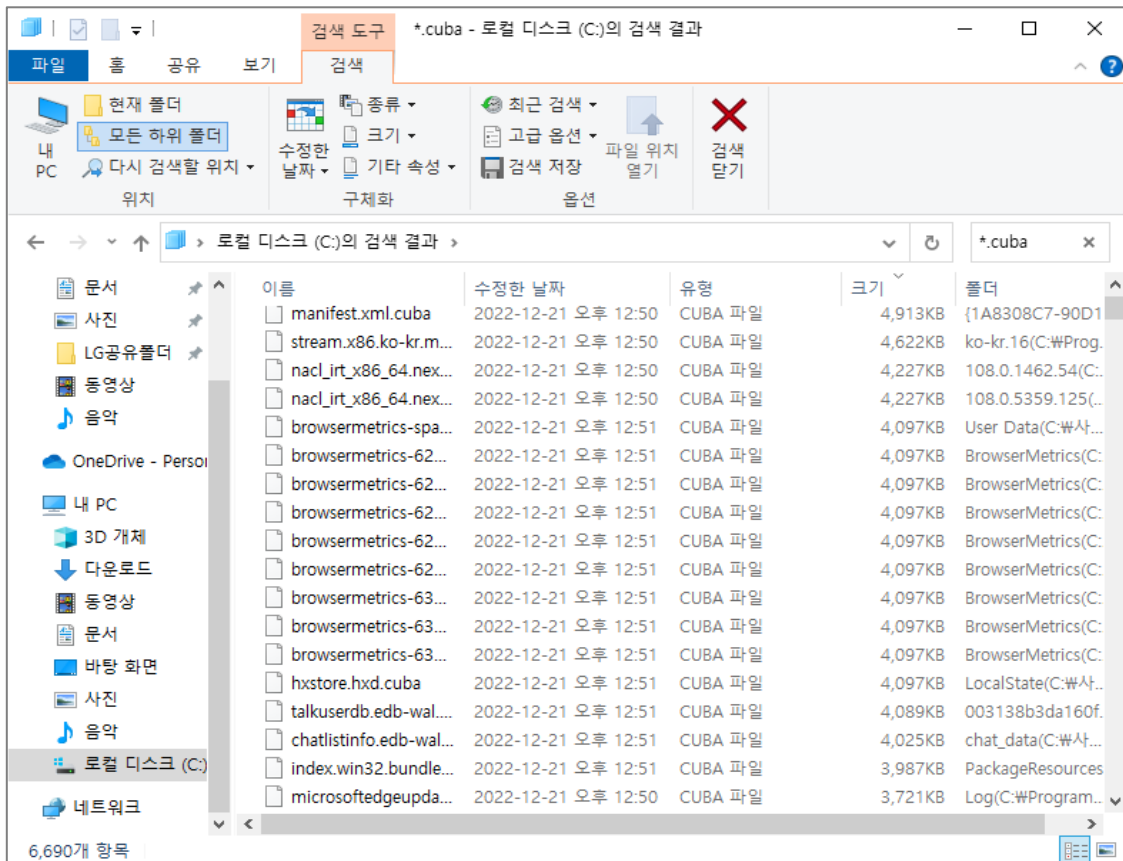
검색 도구 *.cuba - 로컬 디스크 (C:)의 검색 결과

파일 홈 공유 보기 검색

내 PC
현재 폴더
모든 하위 폴더
다시 검색할 위치
위치

수정한 날짜
종류
크기
기타 속성
구체화

최근 검색
고급 옵션
검색 저장
파일 위치 열기
옵션

검색 닫기

로컬 디스크 (C:)의 검색 결과

*.cuba

문서
사진
LG공유폴더
동영상
음악
OneDrive - Person
내 PC
3D 개체
다운로드
동영상
문서
바탕 화면
사진
음악
로컬 디스크 (C:)
네트워크

| 이름 | 수정한 날짜 | 유형 | 크기 | 폴더 |
|---|---|---|---|---|
| manifest.xml.cuba | 2022-12-21 오후 12:50 | CUBA 파일 | 4,913KB | {1A8308C7-90D1 |
| stream.x86.ko-kr.m... | 2022-12-21 오후 12:50 | CUBA 파일 | 4,622KB | ko-kr.16(C:₩Prog. |
| nacl_irt_x86_64.nex... | 2022-12-21 오후 12:50 | CUBA 파일 | 4,227KB | 108.0.1462.54(C:. |
| nacl_irt_x86_64.nex... | 2022-12-21 오후 12:50 | CUBA 파일 | 4,227KB | 108.0.5359.125(.. |
| browsermetrics-spa... | 2022-12-21 오후 12:51 | CUBA 파일 | 4,097KB | User Data(C:₩사... |
| browsermetrics-62... | 2022-12-21 오후 12:51 | CUBA 파일 | 4,097KB | BrowserMetrics(C: |
| browsermetrics-62... | 2022-12-21 오후 12:51 | CUBA 파일 | 4,097KB | BrowserMetrics(C: |
| browsermetrics-62... | 2022-12-21 오후 12:51 | CUBA 파일 | 4,097KB | BrowserMetrics(C: |
| browsermetrics-62... | 2022-12-21 오후 12:51 | CUBA 파일 | 4,097KB | BrowserMetrics(C: |
| browsermetrics-62... | 2022-12-21 오후 12:51 | CUBA 파일 | 4,097KB | BrowserMetrics(C: |
| browsermetrics-63... | 2022-12-21 오후 12:51 | CUBA 파일 | 4,097KB | BrowserMetrics(C: |
| browsermetrics-63... | 2022-12-21 오후 12:51 | CUBA 파일 | 4,097KB | BrowserMetrics(C: |
| browsermetrics-63... | 2022-12-21 오후 12:51 | CUBA 파일 | 4,097KB | BrowserMetrics(C: |
| hxstore.hxd.cuba | 2022-12-21 오후 12:51 | CUBA 파일 | 4,097KB | LocalState(C:₩사... |
| talkuserdb.edb-wal.... | 2022-12-21 오후 12:51 | CUBA 파일 | 4,089KB | 003138b3da160f. |
| chatlistinfo.edb-wal... | 2022-12-21 오후 12:51 | CUBA 파일 | 4,025KB | chat_data(C:₩사... |
| index.win32.bundle... | 2022-12-21 오후 12:51 | CUBA 파일 | 3,987KB | PackageResources |
| microsoftedgeupda... | 2022-12-21 오후 12:50 | CUBA 파일 | 3,721KB | Log(C:₩Program... |

6,690개 항목